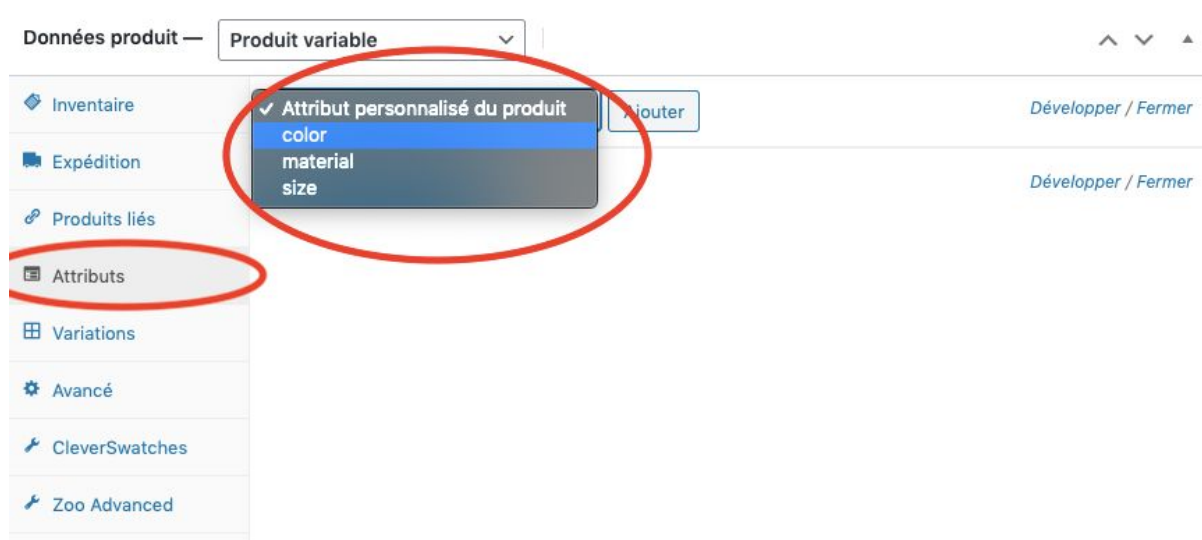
Données produit — Produit variable

Inventaire
Expédition
Produits liés
Attributs
Variations
Avancé
CleverSwatches
Zoo Advanced

✓ Attribut personnalisé du produit
color
material
size

Ajouter

Développer / Fermer

Développer / Fermer